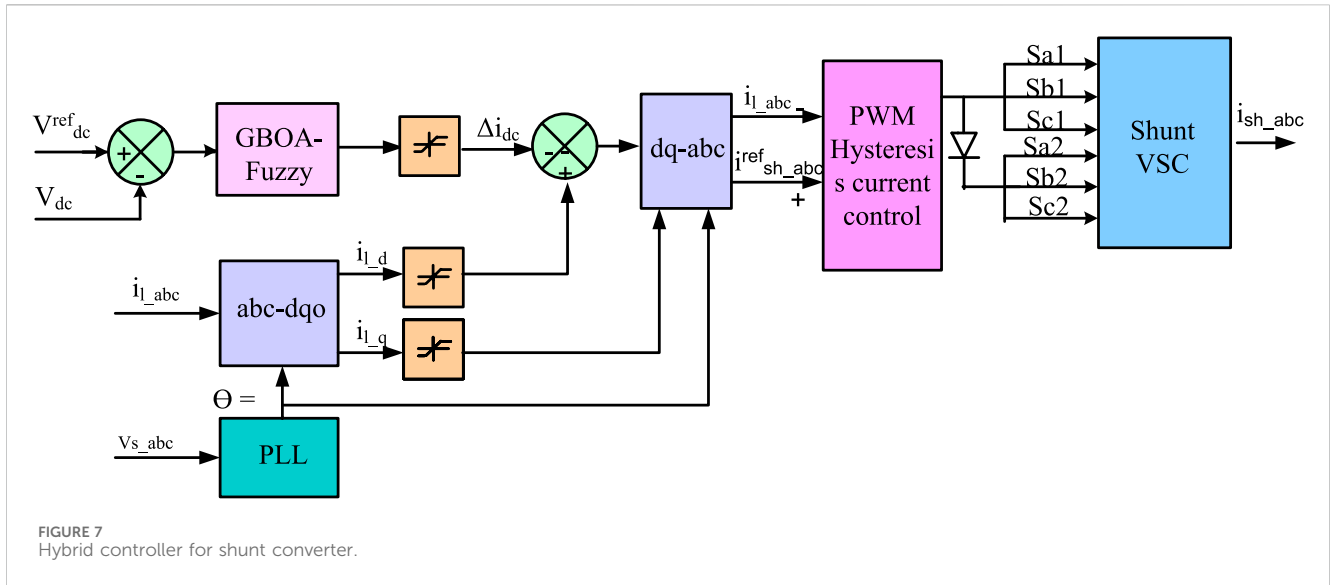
$V^{ref}_{dc}$
+
-
$V_{dc}$
GBOA-Fuzzy
$\Delta i_{dc}$
-
-
+
dq-abc
$i_{l\_abc}$ -
$i^{ref}_{sh\_abc}$
+
PWM Hysteresis current control
Sa1
Sb1
Sc1
Sa2
Sb2
Sc2
Shunt VSC
$i_{sh\_abc}$
$i_{l\_d}$
$i_{l\_abc}$
abc-dqo
$i_{l\_q}$
Θ =
Vs_abc
PLL

FIGURE 7
Hybrid controller for shunt converter.